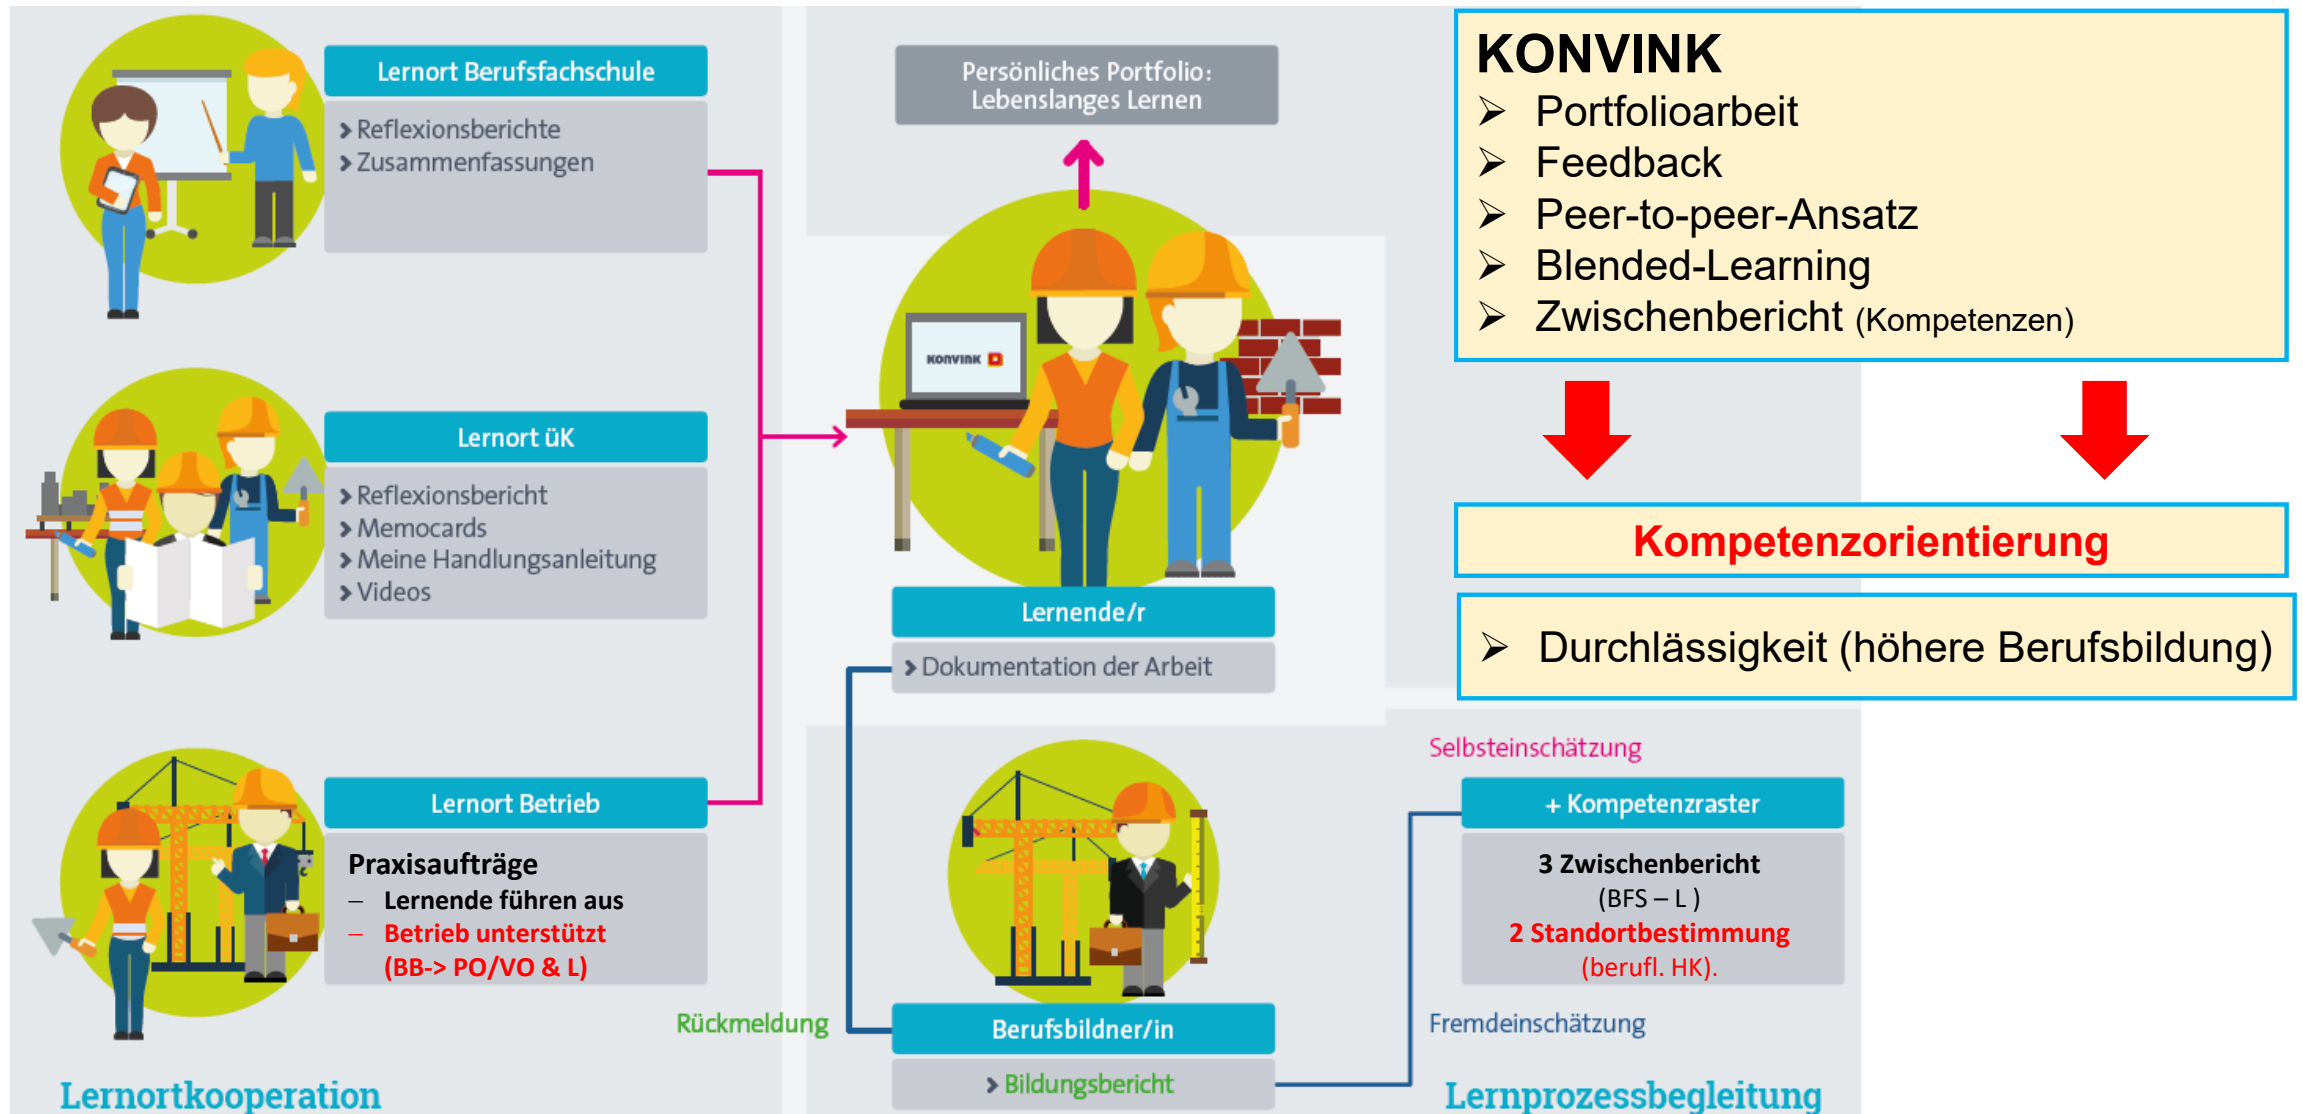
Lernort Berufsfachschule
› Reflexionsberichte
› Zusammenfassungen

Lernort üK
› Reflexionsbericht
› Memocards
› Meine Handlungsanleitung
› Videos

Lernort Betrieb
Praxisaufträge
– Lernende führen aus
– Betrieb unterstützt (BB-> PO/VO & L)

Lernortkooperation

Persönliches Portfolio: Lebenslanges Lernen

KONVINK

Lernende/r
› Dokumentation der Arbeit

Rückmeldung

Berufsbildner/in
› Bildungsbericht

KONVINK
➢ Portfolioarbeit
➢ Feedback
➢ Peer-to-peer-Ansatz
➢ Blended-Learning
➢ Zwischenbericht (Kompetenzen)

Kompetenzorientierung

➢ Durchlässigkeit (höhere Berufsbildung)

Selbsteinschätzung

+ Kompetenzraster
3 Zwischenbericht
(BFS – L )
2 Standortbestimmung
(berufl. HK).

Fremdeinschätzung

Lernprozessbegleitung